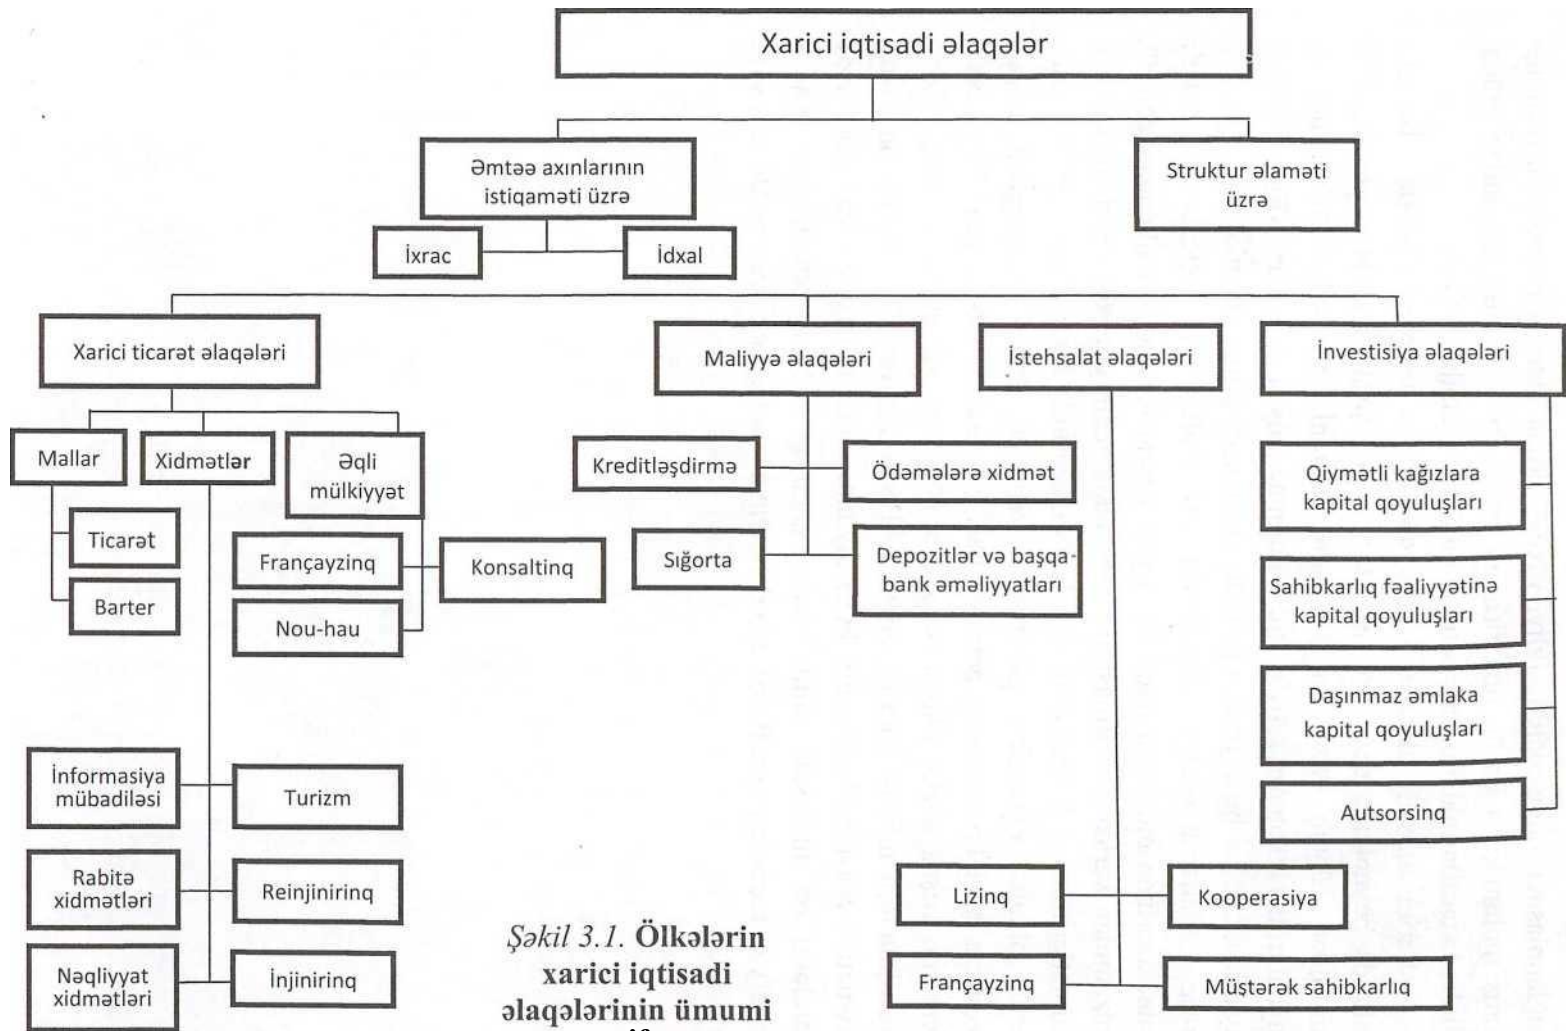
Xarici iqtisadi əlaqələr

Əmtəə axınlarının istiqaməti üzrə

Struktur əlaməti üzrə

İxrac

İdxal

Xarici ticarət əlaqələri

Maliyyə əlaqələri

İstehsalat əlaqələri

İnvestisiya əlaqələri

Mallar

Xidmətlər

Əqli mülkiyyət

Ticarət

Barter

Françayzinq

Nou-hau

Konsaltinq

Kreditləşdirmə

Ödəmələrə xidmət

Sığorta

Depozitlər və başqa bank əməliyyatları

Qiymətli kağızlara kapital qoyuluşları

Sahibkarlıq fəaliyyətinə kapital qoyuluşları

Daşınmaz əmlaka kapital qoyuluşları

Autsorsinq

İnformasiya mübadiləsi

Turizm

Rabitə xidmətləri

Reinjinirinq

Nəqliyyat xidmətləri

İnjinirinq

Lizinq

Kooperasiya

Françayzinq

Müştərək sahibkarlıq

Şəkil 3.1. Ölkələrin xarici iqtisadi əlaqələrinin ümumi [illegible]